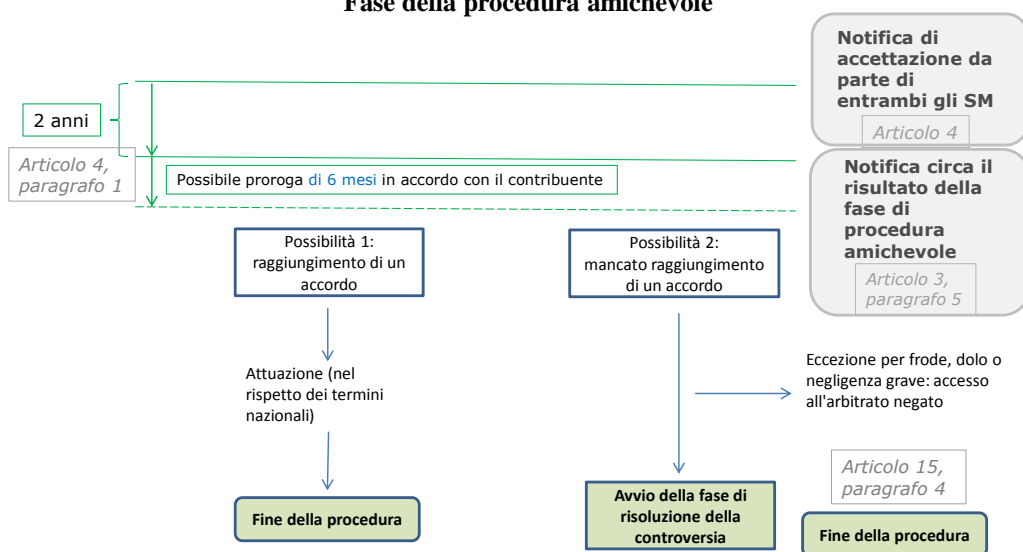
Fase della procedura amichevole

Notifica di accettazione da parte di entrambi gli SM

Articolo 4

2 anni

Articolo 4, paragrafo 1

Possibile proroga di 6 mesi in accordo con il contribuente

Notifica circa il risultato della fase di procedura amichevole

Articolo 3, paragrafo 5

Possibilità 1: raggiungimento di un accordo

Possibilità 2: mancato raggiungimento di un accordo

Attuazione (nel rispetto dei termini nazionali)

Eccezione per frode, dolo o negligenza grave: accesso all'arbitrato negato

Articolo 15, paragrafo 4

Fine della procedura

Avvio della fase di risoluzione della controversia

Fine della procedura